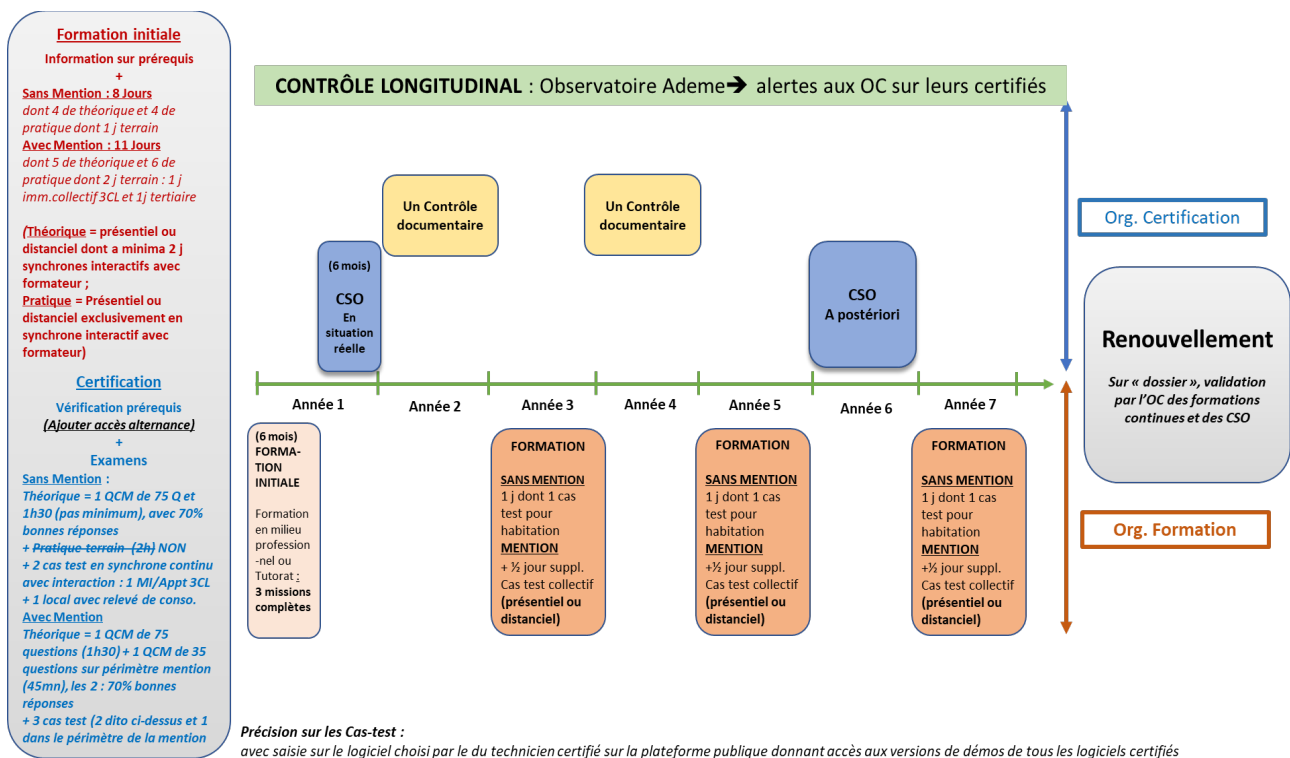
Formation initiale

Information sur prérequis
+
Sans Mention : 8 Jours
dont 4 de théorique et 4 de pratique dont 1 j terrain
Avec Mention : 11 Jours
dont 5 de théorique et 6 de pratique dont 2 j terrain : 1 j imm.collectif 3CL et 1j tertiaire

(Théorique = présentiel ou distanciel dont a minima 2 j synchrones interactifs avec formateur ;
Pratique = Présentiel ou distanciel exclusivement en synchrone interactif avec formateur)

Certification

Vérification prérequis
(Ajouter accès alternance)
+
Examens
Sans Mention :
Théorique = 1 QCM de 75 Q et 1h30 (pas minimum), avec 70% bonnes réponses
+ Pratique terrain (2h) NON
+ 2 cas test en synchrone continu avec interaction : 1 MI/Appt 3CL
+ 1 local avec relevé de conso.
Avec Mention
Théorique = 1 QCM de 75 questions (1h30) + 1 QCM de 35 questions sur périmètre mention (45mn), les 2 : 70% bonnes réponses
+ 3 cas test (2 dito ci-dessus et 1 dans le périmètre de la mention

CONTRÔLE LONGITUDINAL : Observatoire Ademe ➔ alertes aux OC sur leurs certifiés

Un Contrôle documentaire

Un Contrôle documentaire

(6 mois)
CSO
En situation réelle

CSO
A postériori

Org. Certification

Renouvellement

Sur « dossier », validation par l'OC des formations continues et des CSO

Org. Formation

Année 1 | Année 2 | Année 3 | Année 4 | Année 5 | Année 6 | Année 7

(6 mois)
FORMATION INITIALE
Formation en milieu professionnel ou Tutorat :
3 missions complètes

FORMATION
SANS MENTION
1 j dont 1 cas test pour habitation
MENTION
+ ½ jour suppl. Cas test collectif
(présentiel ou distanciel)

FORMATION
SANS MENTION
1 j dont 1 cas test pour habitation
MENTION
+½ jour suppl. Cas test collectif
(présentiel ou distanciel)

FORMATION
SANS MENTION
1 j dont 1 cas test pour habitation
MENTION
+½ jour suppl. Cas test collectif
(présentiel ou distanciel)

Précision sur les Cas-test :
avec saisie sur le logiciel choisi par le du technicien certifié sur la plateforme publique donnant accès aux versions de démos de tous les logiciels certifiés